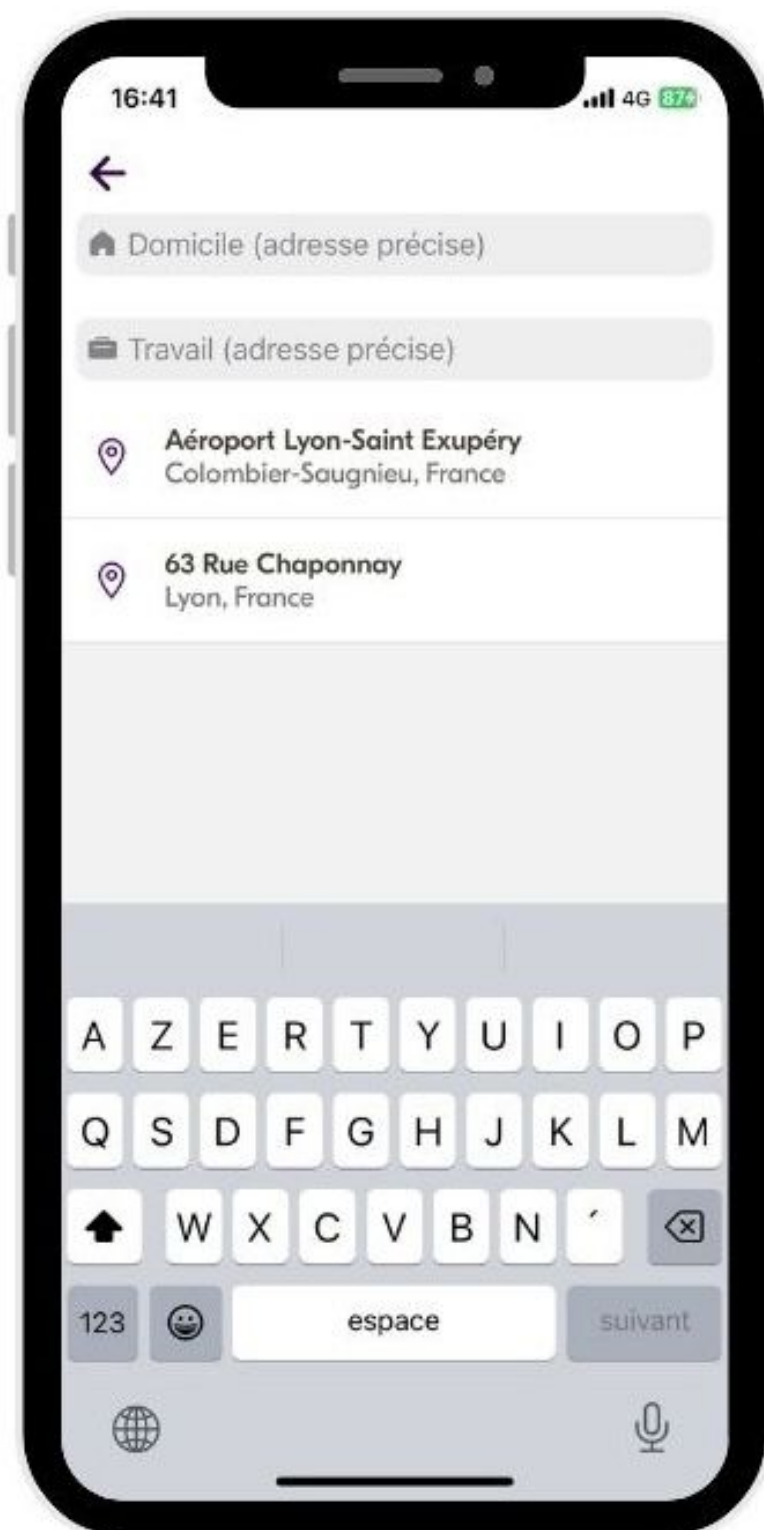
16:41
4G 87

Domicile (adresse précise)

Travail (adresse précise)

Aéroport Lyon-Saint Exupéry
Colombier-Saugnieu, France

63 Rue Chaponnay
Lyon, France

A Z E R T Y U I O P
Q S D F G H J K L M
W X C V B N ´
123 espace suivant